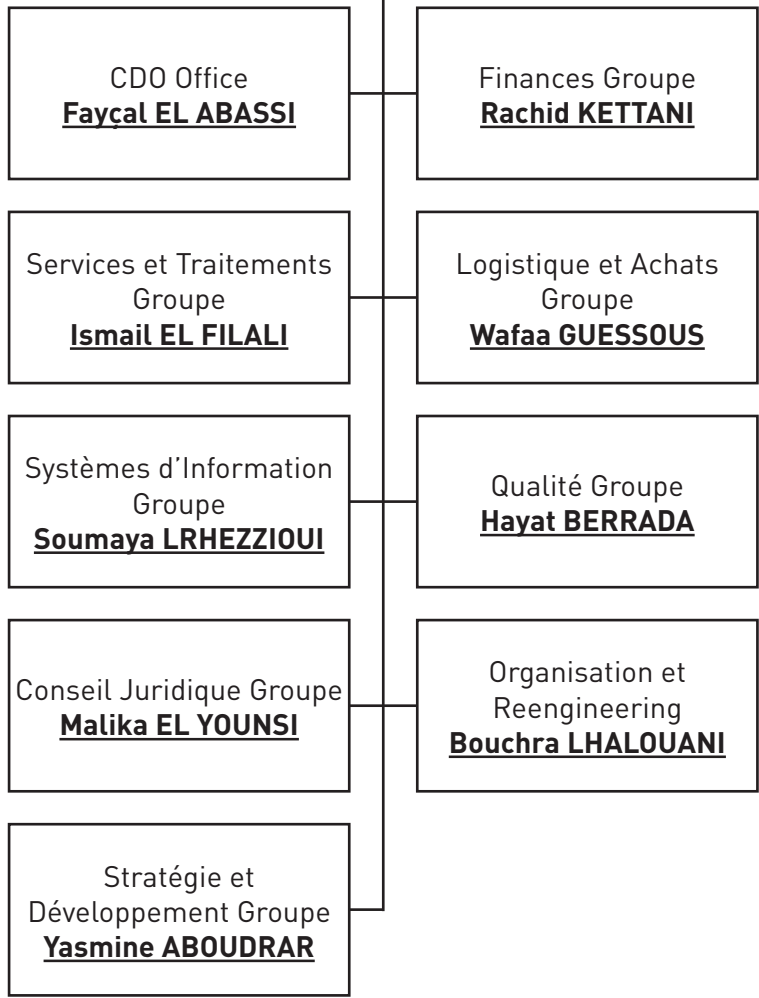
CDO Office
Fayçal EL ABASSI

Finances Groupe
Rachid KETTANI

Services et Traitements Groupe
Ismail EL FILALI

Logistique et Achats Groupe
Wafaa GUESSOUS

Systèmes d'Information Groupe
Soumaya LRHEZZIOUI

Qualité Groupe
Hayat BERRADA

Conseil Juridique Groupe
Malika EL YOUNSI

Organisation et Reengineering
Bouchra LHALOUANI

Stratégie et Développement Groupe
Yasmine ABOUDRAR